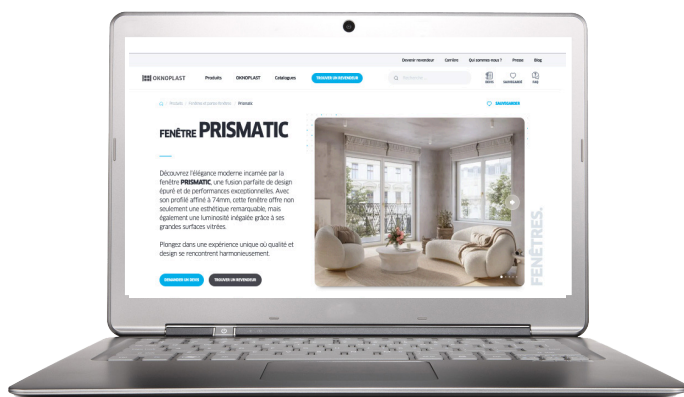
Devenir revendeur Carrière Qui sommes nous ? Presse Blog

OKNOPLAST Produits OKNOPLAST Catalogues TROUVER UN REVENDEUR

Rechercher

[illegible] / Produits / Fenêtres et portes-fenêtres / Prismatic

SAUVEGARDER

FENÊTRE PRISMATIC

Découvrez l'élégance moderne incarnée par la fenêtre PRISMATIC, une fusion parfaite de design épuré et de performances exceptionnelles. Avec son profilé affiné à 74mm, cette fenêtre offre non seulement une esthétique remarquable, mais également une luminosité inégalée grâce à ses grandes surfaces vitrées.

Plongez dans une expérience unique où qualité et design se rencontrent harmonieusement.

DEMANDER UN DEVIS TROUVER UN REVENDEUR

FENÊTRES.